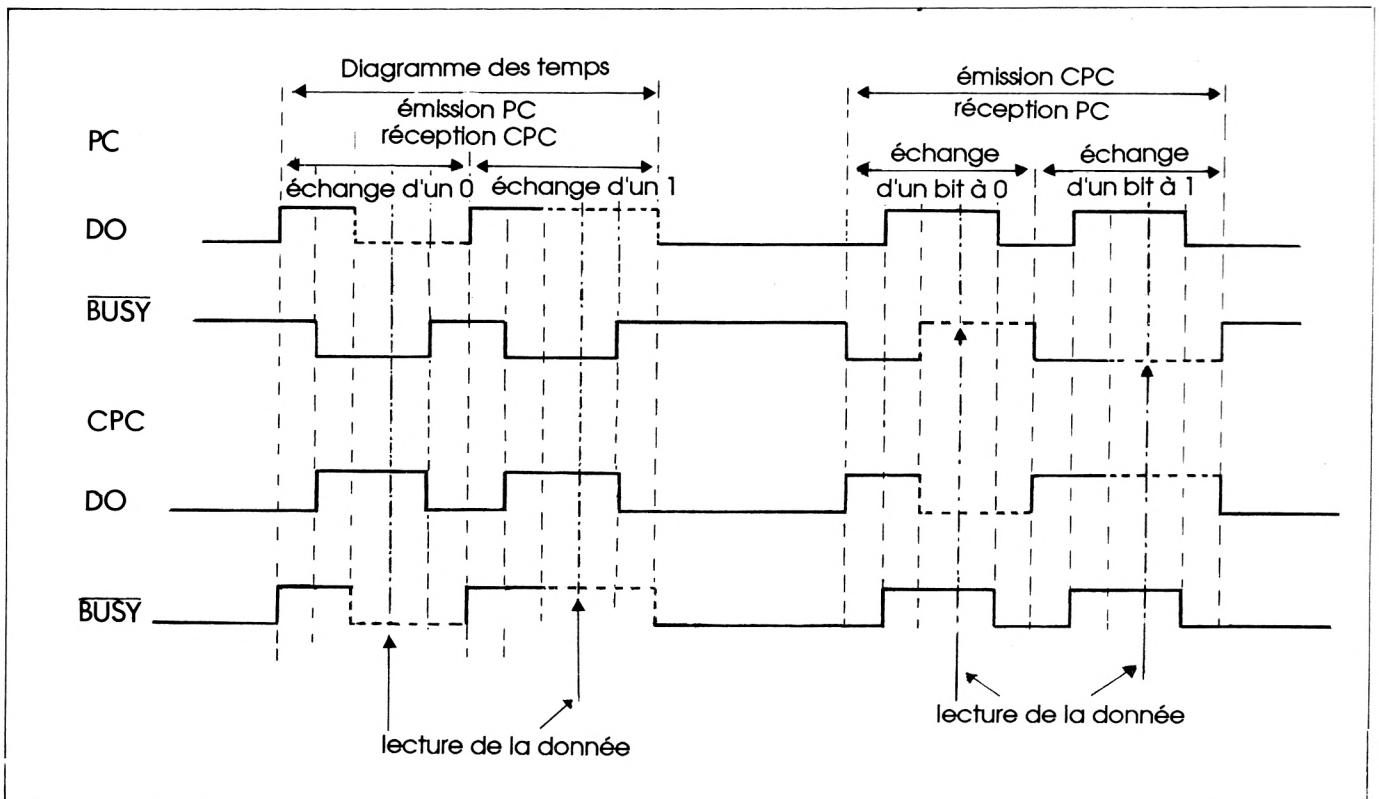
Diagramme des temps

émission PC
réception CPC

émission CPC
réception PC

PC

échange d'un 0

échange d'un 1

échange d'un bit à 0

échange d'un bit à 1

DO

$\overline{BUSY}$

CPC

DO

$\overline{BUSY}$

lecture de la donnée

lecture de la donnée